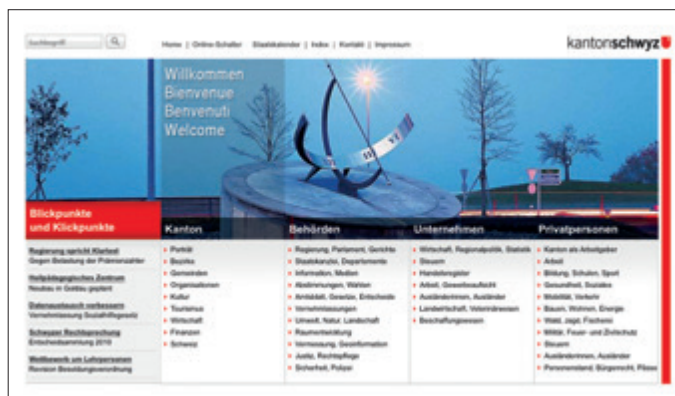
Suchbegriff

Home | Online-Schalter | Staatskalender | Index | Kontakt | Impressum

kantonschwyz

Willkommen
Bienvenue
Benvenuti
Welcome

Blickpunkte und Klickpunkte

Regierung spricht Klartext
Gegen Belastung der Prämienzahler

Heilpädagogisches Zentrum
Neubau in Goldau geplant

Datenaustausch verbessern
Vernehmlassung Sozialhilfegesetz

Schwyzer Rechtsprechung
Entscheidsammlung 2010

Wettbewerb um Lehrpersonen
Revision Besoldungsverordnung

Kanton
Porträt
Bezirke
Gemeinden
Organisationen
Kultur
Tourismus
Wirtschaft
Finanzen
Schwyz

Behörden
Regierung, Parlament, Gerichte
Staatskanzlei, Departemente
Information, Medien
Abstimmungen, Wahlen
Amtsblatt, Gesetze, Entscheide
Vernehmlassungen
Umwelt, Natur, Landschaft
Raumentwicklung
Vermessung, Geoinformation
Justiz, Rechtspflege
Sicherheit, Polizei

Unternehmen
Wirtschaft, Regionalpolitik, Statistik
Steuern
Handelsregister
Arbeit, Gewerbeaufsicht
Ausländerinnen, Ausländer
Landwirtschaft, Veterinärwesen
Beschaffungswesen

Privatpersonen
Kanton als Arbeitgeber
Arbeit
Bildung, Schulen, Sport
Gesundheit, Soziales
Mobilität, Verkehr
Bauen, Wohnen, Energie
Wald, Jagd, Fischerei
Militär, Feuer- und Zivilschutz
Steuern
Ausländerinnen, Ausländer
Personenstand, Bürgerrecht, Pässe